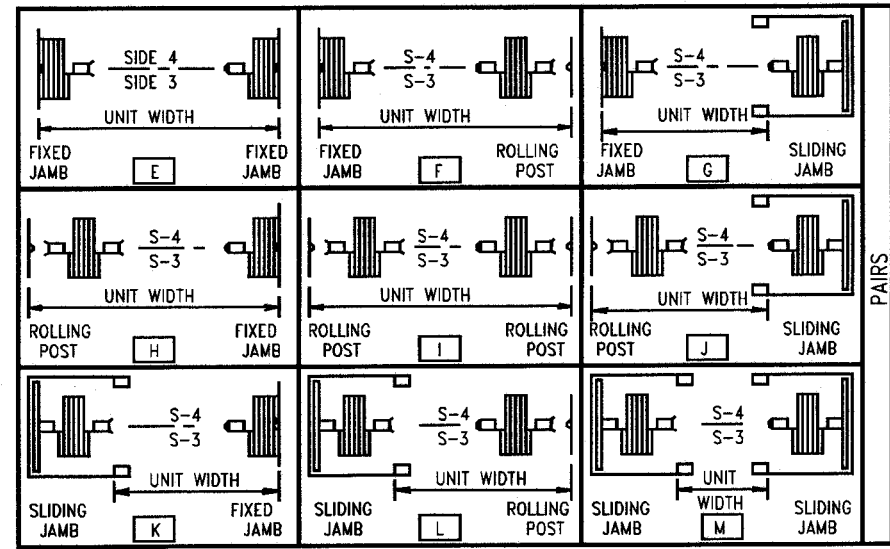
| | | | |
|---|---|---|---|
| $\frac{\text{SIDE 4}}{\text{SIDE 3}}$ UNIT WIDTH FIXED JAMB E FIXED JAMB | $\frac{S-4}{S-3}$ UNIT WIDTH FIXED JAMB F ROLLING POST | $\frac{S-4}{S-3}$ UNIT WIDTH FIXED JAMB G SLIDING JAMB | PAIRS |
| $\frac{S-4}{S-3}$ UNIT WIDTH ROLLING POST H FIXED JAMB | $\frac{S-4}{S-3}$ UNIT WIDTH ROLLING POST I ROLLING POST | $\frac{S-4}{S-3}$ UNIT WIDTH ROLLING POST J SLIDING JAMB | |
| $\frac{S-4}{S-3}$ UNIT WIDTH SLIDING JAMB K FIXED JAMB | $\frac{S-4}{S-3}$ UNIT WIDTH SLIDING JAMB L ROLLING POST | $\frac{S-4}{S-3}$ UNIT WIDTH SLIDING JAMB M SLIDING JAMB | |